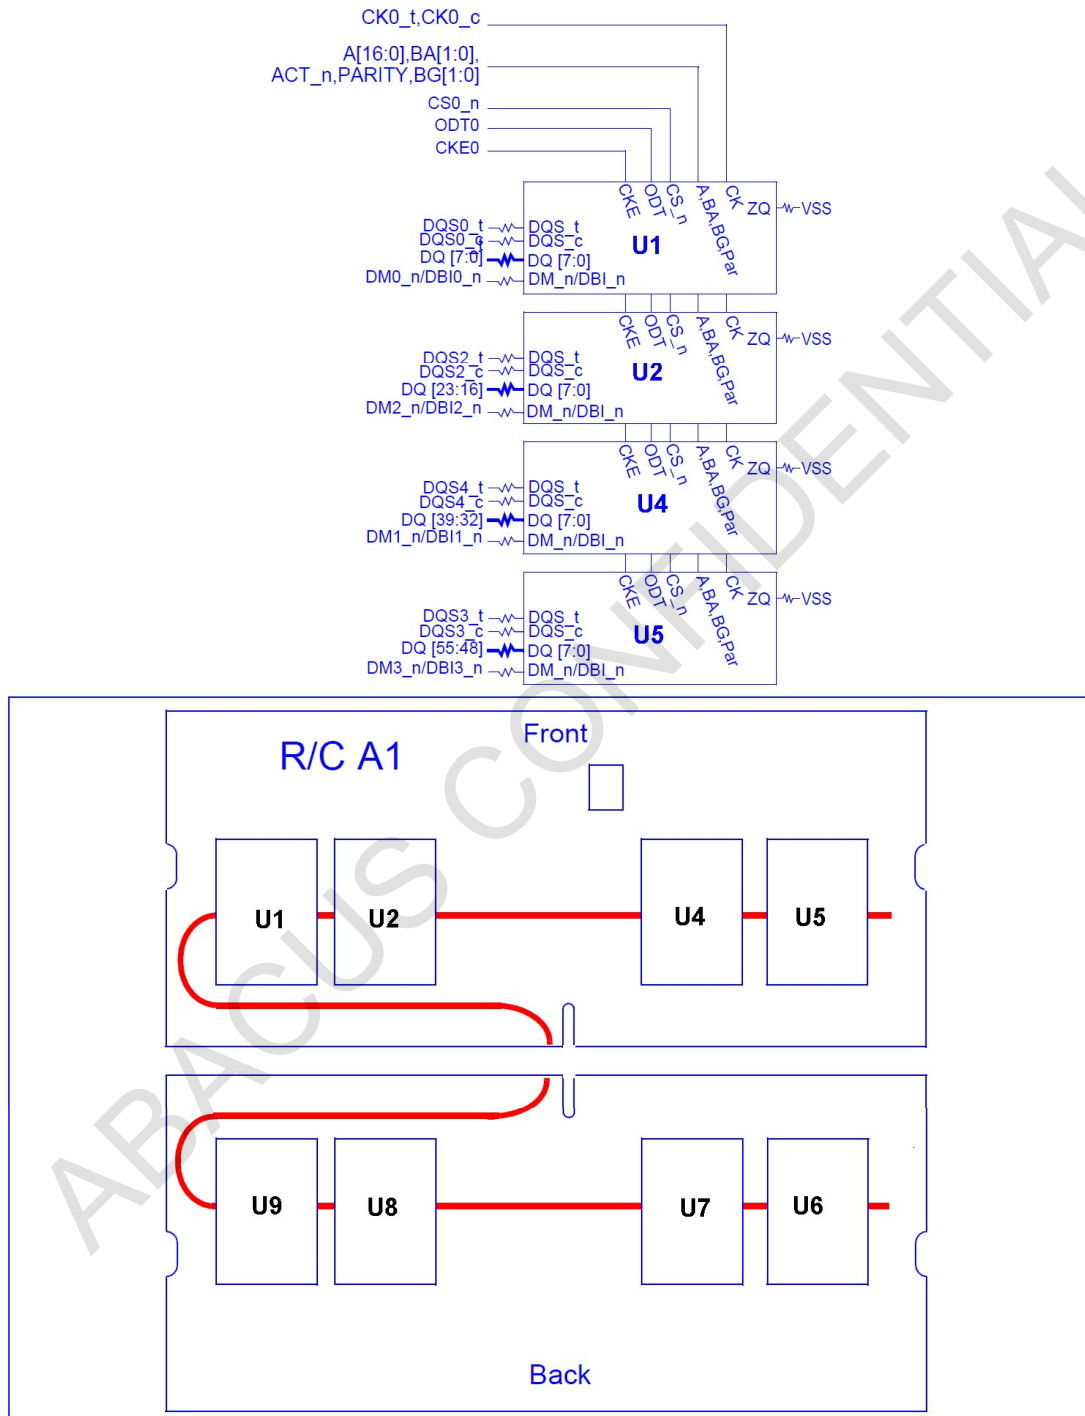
CK0_t,CK0_c
A[16:0],BA[1:0], ACT_n,PARITY,BG[1:0]
CS0_n
ODT0
CKE0

DQS0_t
DQS0_c
DQ [7:0]
DM0_n/DBI0_n
DQS_t
DQS_c
DQ [7:0]
DM_n/DBI_n
CKE
ODT
CS_n
A,BA,BG,Par
CK
ZQ
VSS
U1

DQS2_t
DQS2_c
DQ [23:16]
DM2_n/DBI2_n
DQS_t
DQS_c
DQ [7:0]
DM_n/DBI_n
CKE
ODT
CS_n
A,BA,BG,Par
CK
ZQ
VSS
U2

DQS4_t
DQS4_c
DQ [39:32]
DM1_n/DBI1_n
DQS_t
DQS_c
DQ [7:0]
DM_n/DBI_n
CKE
ODT
CS_n
A,BA,BG,Par
CK
ZQ
VSS
U4

DQS3_t
DQS3_c
DQ [55:48]
DM3_n/DBI3_n
DQS_t
DQS_c
DQ [7:0]
DM_n/DBI_n
CKE
ODT
CS_n
A,BA,BG,Par
CK
ZQ
VSS
U5

R/C A1
Front
U1
U2
U4
U5
U9
U8
U7
U6
Back

ABACUS CONFIDENTIAL